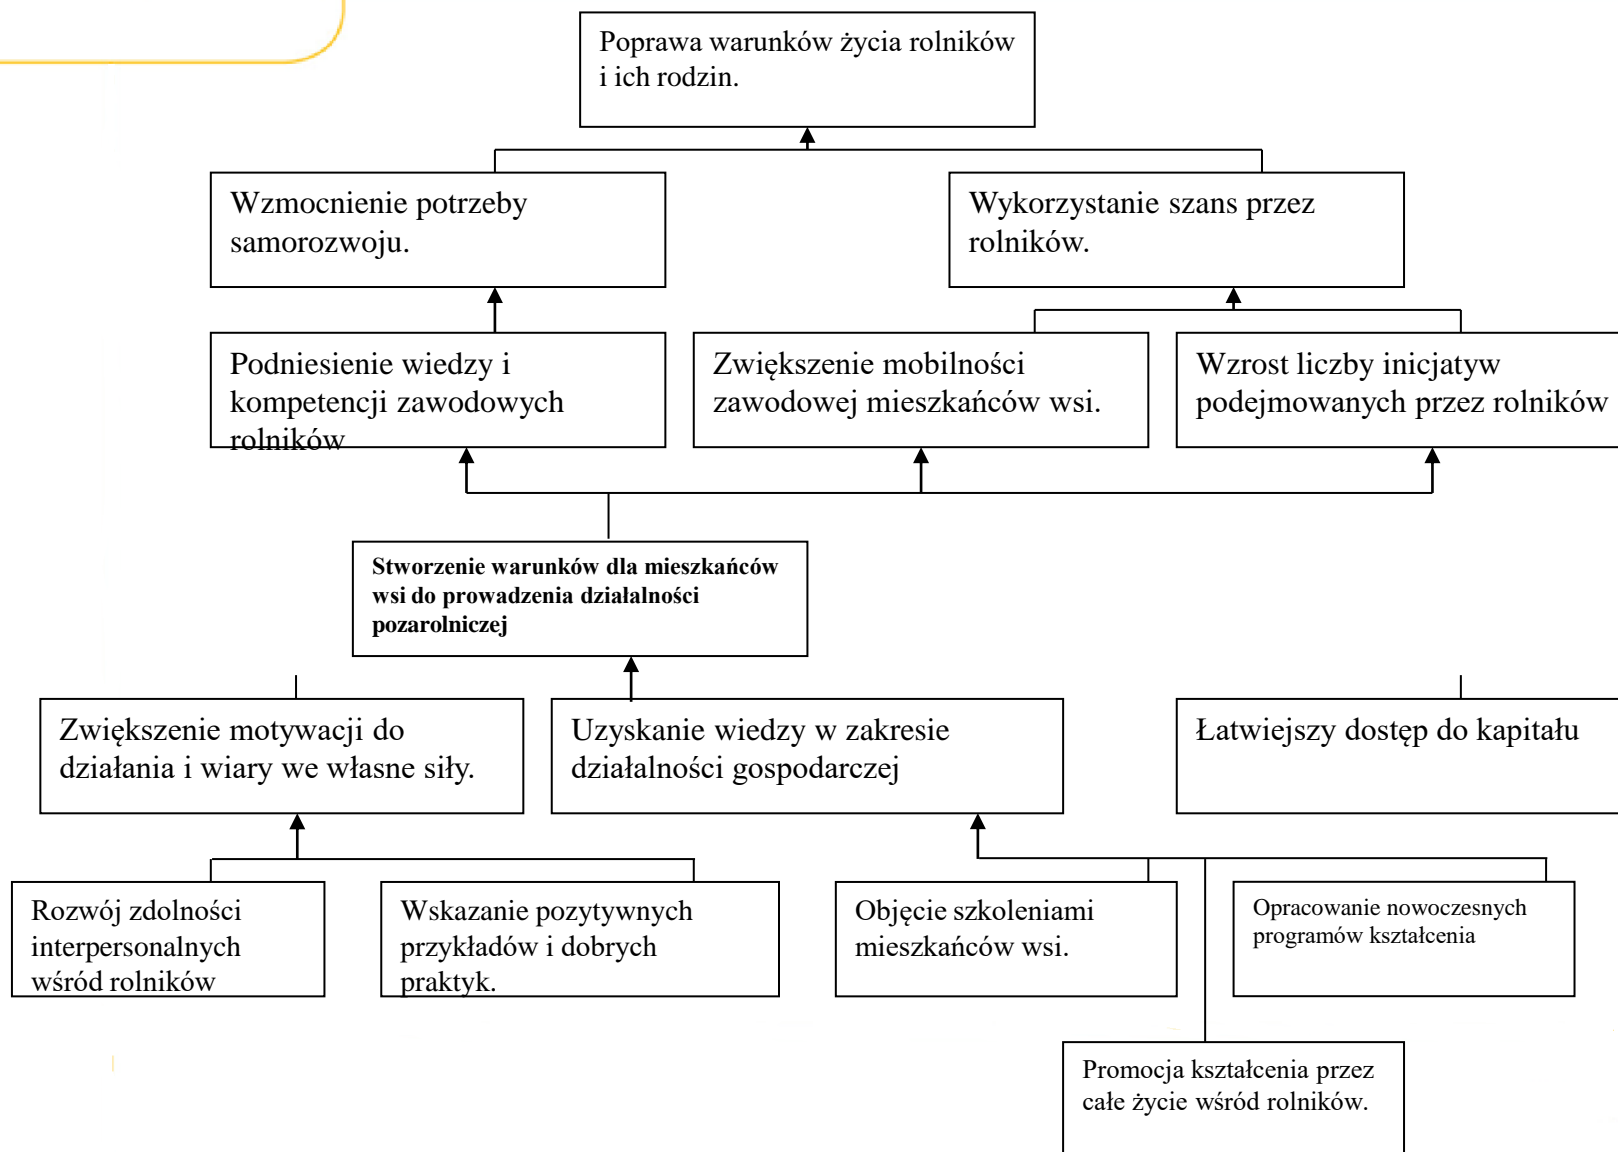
Poprawa warunków życia rolników i ich rodzin.

Wzmocnienie potrzeby samorozwoju.

Wykorzystanie szans przez rolników.

Podniesienie wiedzy i kompetencji zawodowych rolników

Zwiększenie mobilności zawodowej mieszkańców wsi.

Wzrost liczby inicjatyw podejmowanych przez rolników

**Stworzenie warunków dla mieszkańców wsi do prowadzenia działalności pozarolniczej**

Zwiększenie motywacji do działania i wiary we własne siły.

Uzyskanie wiedzy w zakresie działalności gospodarczej

Łatwiejszy dostęp do kapitału

Rozwój zdolności interpersonalnych wśród rolników

Wskazanie pozytywnych przykładów i dobrych praktyk.

Objęcie szkoleniami mieszkańców wsi.

Opracowanie nowoczesnych programów kształcenia

Promocja kształcenia przez całe życie wśród rolników.